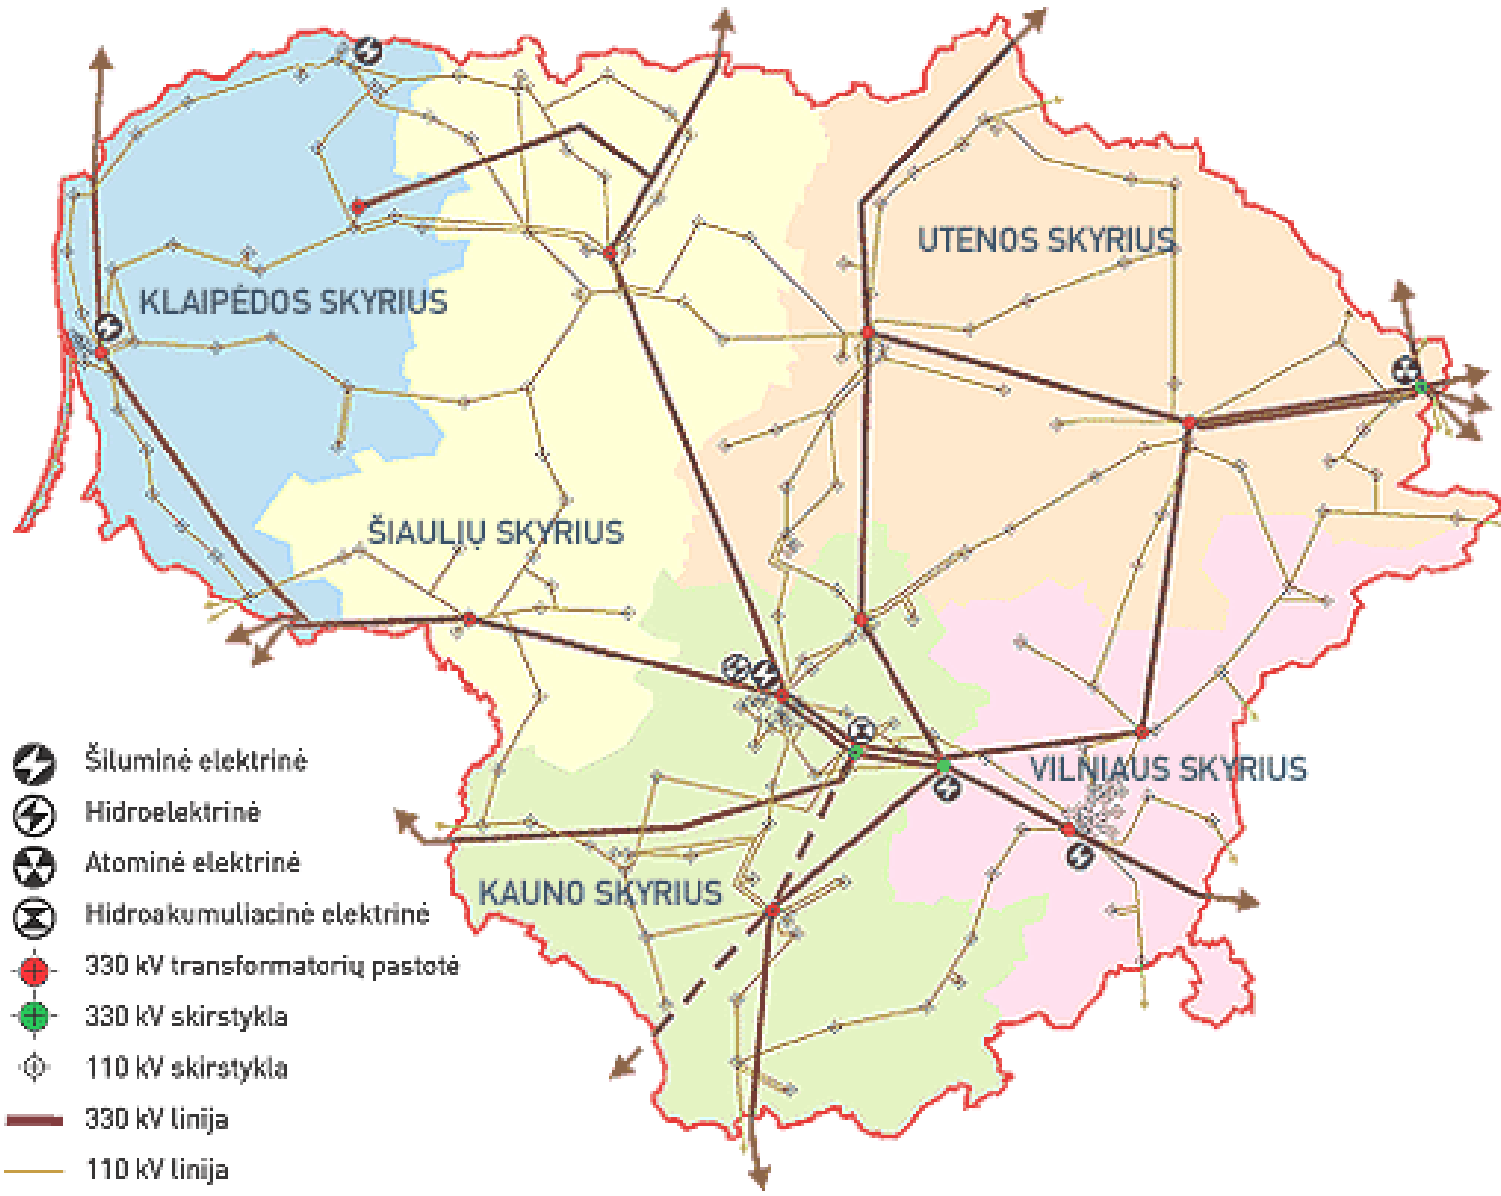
UTENOS SKYRIUS
KLAIPĖDOS SKYRIUS
ŠIAULIŲ SKYRIUS
VILNIAUS SKYRIUS
KAUNO SKYRIUS

Šiluminė elektrinė
Hidroelektrinė
Atominė elektrinė
Hidroakumuliacinė elektrinė
330 kV transformatorių pastotė
330 kV skirstykla
110 kV skirstykla
330 kV linija
110 kV linija